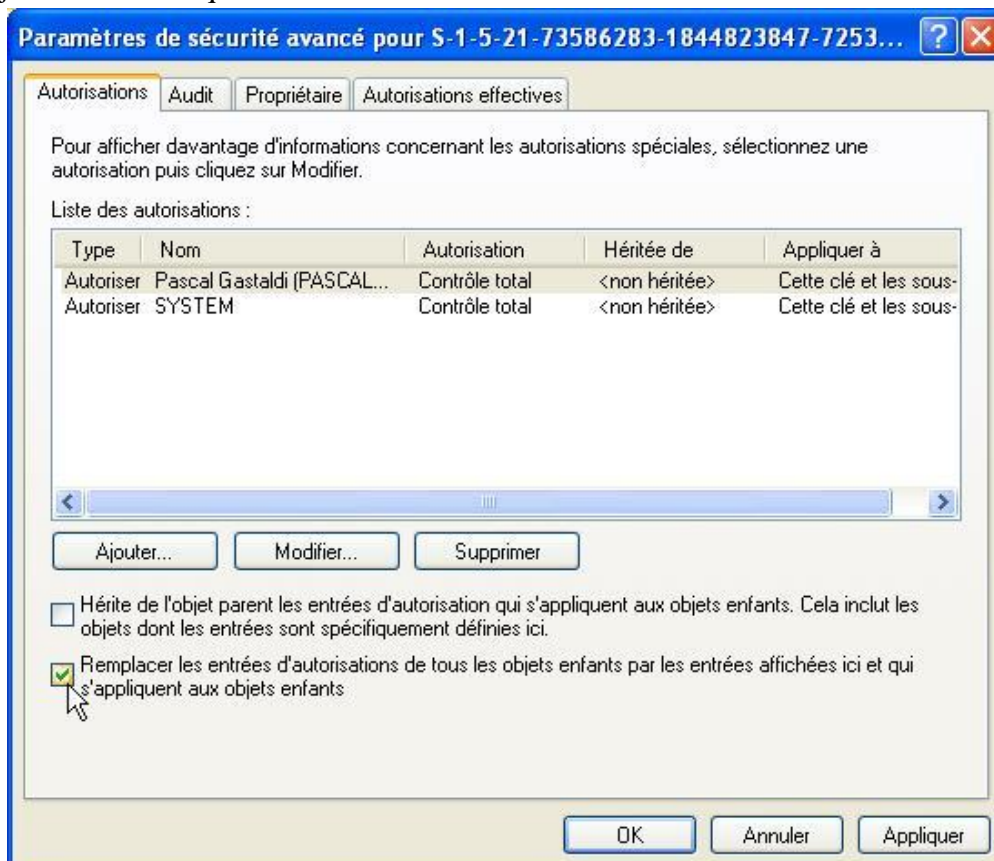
Paramètres de sécurité avancé pour S-1-5-21-73586283-1844823847-7253...

Autorisations | Audit | Propriétaire | Autorisations effectives

Pour afficher davantage d'informations concernant les autorisations spéciales, sélectionnez une autorisation puis cliquez sur Modifier.

Liste des autorisations :

| Type | Nom | Autorisation | Héritée de | Appliquer à |
|---|---|---|---|---|
| Autoriser | Pascal Gastaldi (PASCAL... | Contrôle total | <non héritée> | Cette clé et les sous- |
| Autoriser | SYSTEM | Contrôle total | <non héritée> | Cette clé et les sous- |

Ajouter... | Modifier... | Supprimer

Hérite de l'objet parent les entrées d'autorisation qui s'appliquent aux objets enfants. Cela inclut les objets dont les entrées sont spécifiquement définies ici.

Remplacer les entrées d'autorisations de tous les objets enfants par les entrées affichées ici et qui s'appliquent aux objets enfants

OK | Annuler | Appliquer